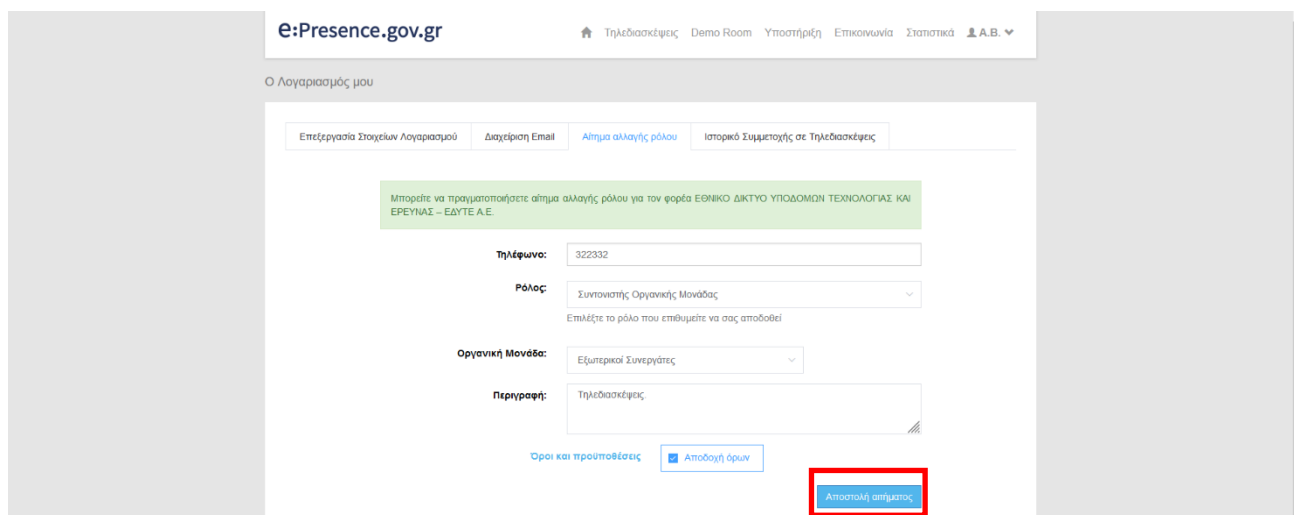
e:Presence.gov.gr

Τηλεδιασκέψεις Demo Room Υποστήριξη Επικοινωνία Στατιστικά A.B.

Ο Λογαριασμός μου

Επεξεργασία Στοιχείων Λογαριασμού | Διαχείριση Email | Αίτημα αλλαγής ρόλου | Ιστορικό Συμμετοχής σε Τηλεδιασκέψεις

Μπορείτε να πραγματοποιήσετε αίτημα αλλαγής ρόλου για τον φορέα ΕΘΝΙΚΟ ΔΙΚΤΥΟ ΥΠΟΔΟΜΩΝ ΤΕΧΝΟΛΟΓΙΑΣ ΚΑΙ ΕΡΕΥΝΑΣ – ΕΔΥΤΕ Α.Ε.

Τηλέφωνο: 322332

Ρόλος: Συντονιστής Οργανικής Μονάδας

Επιλέξτε το ρόλο που επιθυμείτε να σας αποδοθεί

Οργανική Μονάδα: Εξωτερικοί Συνεργάτες

Περιγραφή: Τηλεδιασκέψεις.

Όροι και προϋποθέσεις

Αποδοχή όρων

Αποστολή αιτήματος